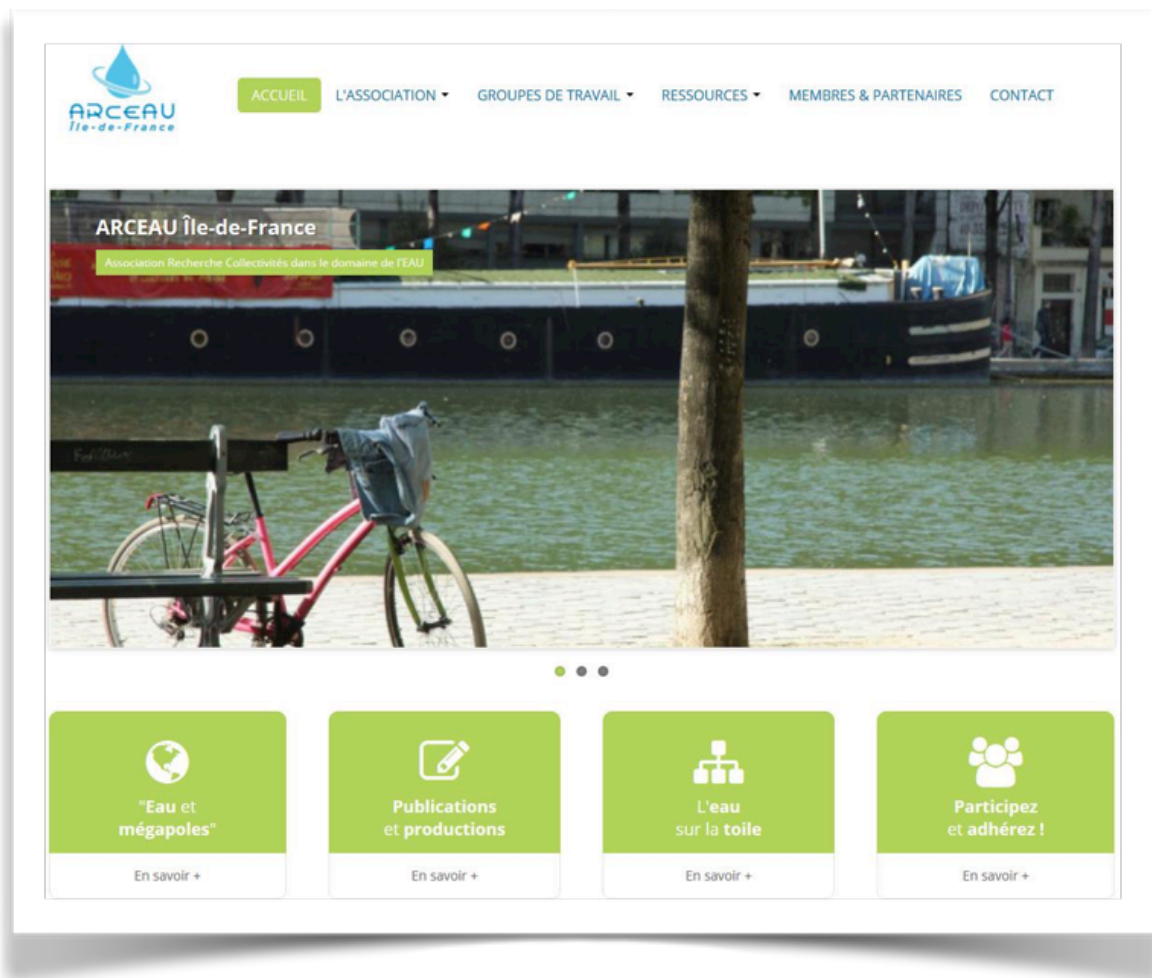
ARCEAU Île-de-France

ACCUEIL L'ASSOCIATION GROUPES DE TRAVAIL RESSOURCES MEMBRES & PARTENAIRES CONTACT

ARCEAU Île-de-France

Association Recherche Collectivités dans le domaine de l'EAU

"Eau et mégapoles"

En savoir +

Publications et productions

En savoir +

L'eau sur la toile

En savoir +

Participez et adhérez !

En savoir +